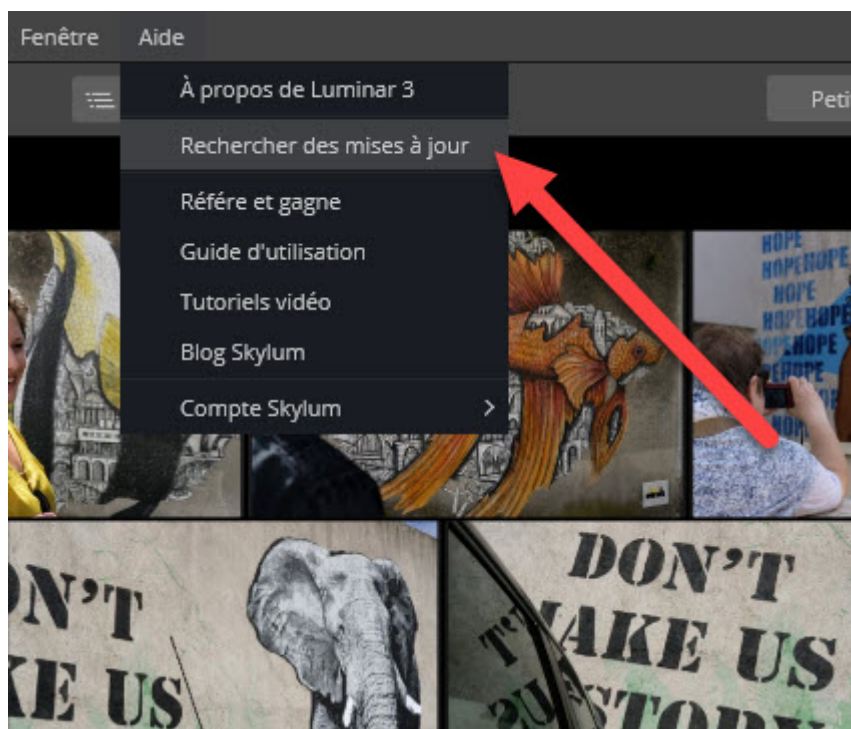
Fenêtre Aide

À propos de Luminar 3
Rechercher des mises à jour
Référe et gagne
Guide d'utilisation
Tutoriels vidéo
Blog Skylum
Compte Skylum

Peti

HOPE
HOPEHOPE
HOPE
HOPEHOPE
HOPE

N'T
KE US

DON'T
T AKE US
STORY